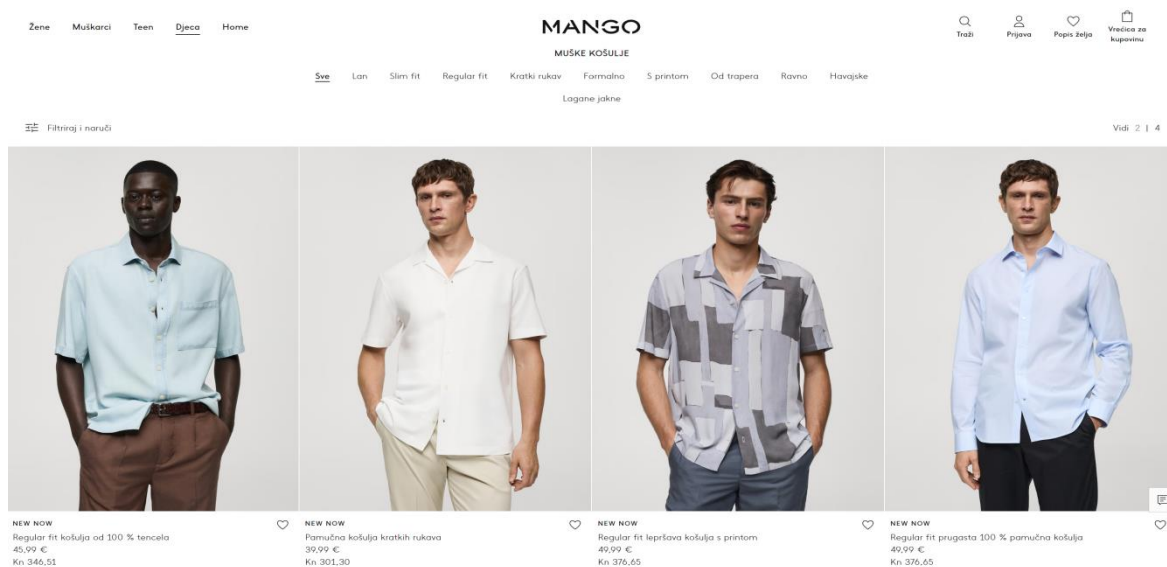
Žene Muškarci Teen Djeca Home

MANGO

MUŠKE KOŠULJE

Traži Prijava Popis želja Vrećica za kupovinu

Sve Lan Slim fit Regular fit Kratki rukav Formalno S printom Od trapera Ravno Havajske

Lagane jakne

Filtriraj i naruči

Vidi 2 | 4

NEW NOW
Regular fit košulja od 100 % tencela
45,99 €
Kn 346,51

NEW NOW
Pamučna košulja kratkih rukava
39,99 €
Kn 301,30

NEW NOW
Regular fit lepršava košulja s printom
49,99 €
Kn 376,65

NEW NOW
Regular fit prugasta 100 % pamučna košulja
49,99 €
Kn 376,65